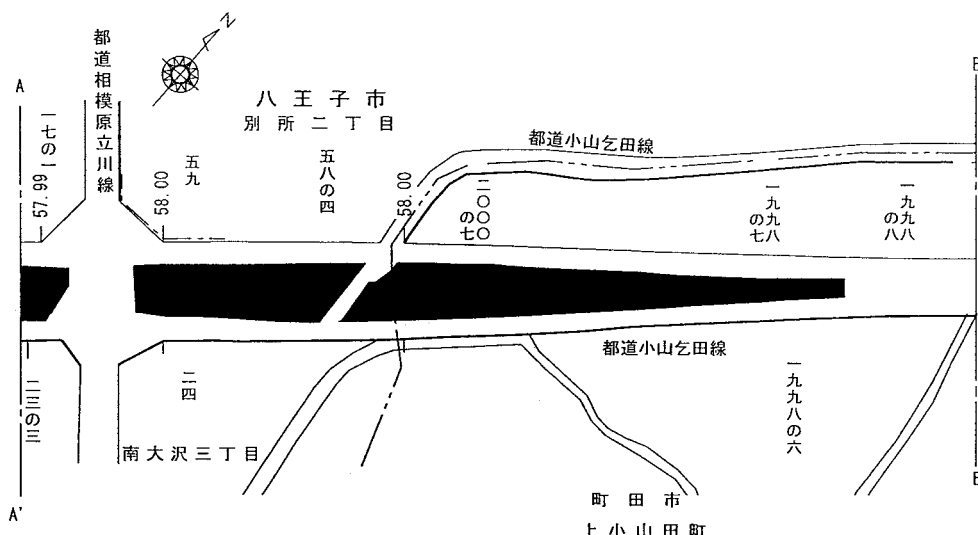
N

A

都道相模原立川線

八王子市
別所二丁目

一七の一

57.99

58.00

五九

五八の四

58.00

都道小山乞田線

二〇〇の七

一九九七八

一九九八八

B

都道小山乞田線

二三の三

二四

一九九八の六

南大沢三丁目

町田市
上小山田町

A'

B'